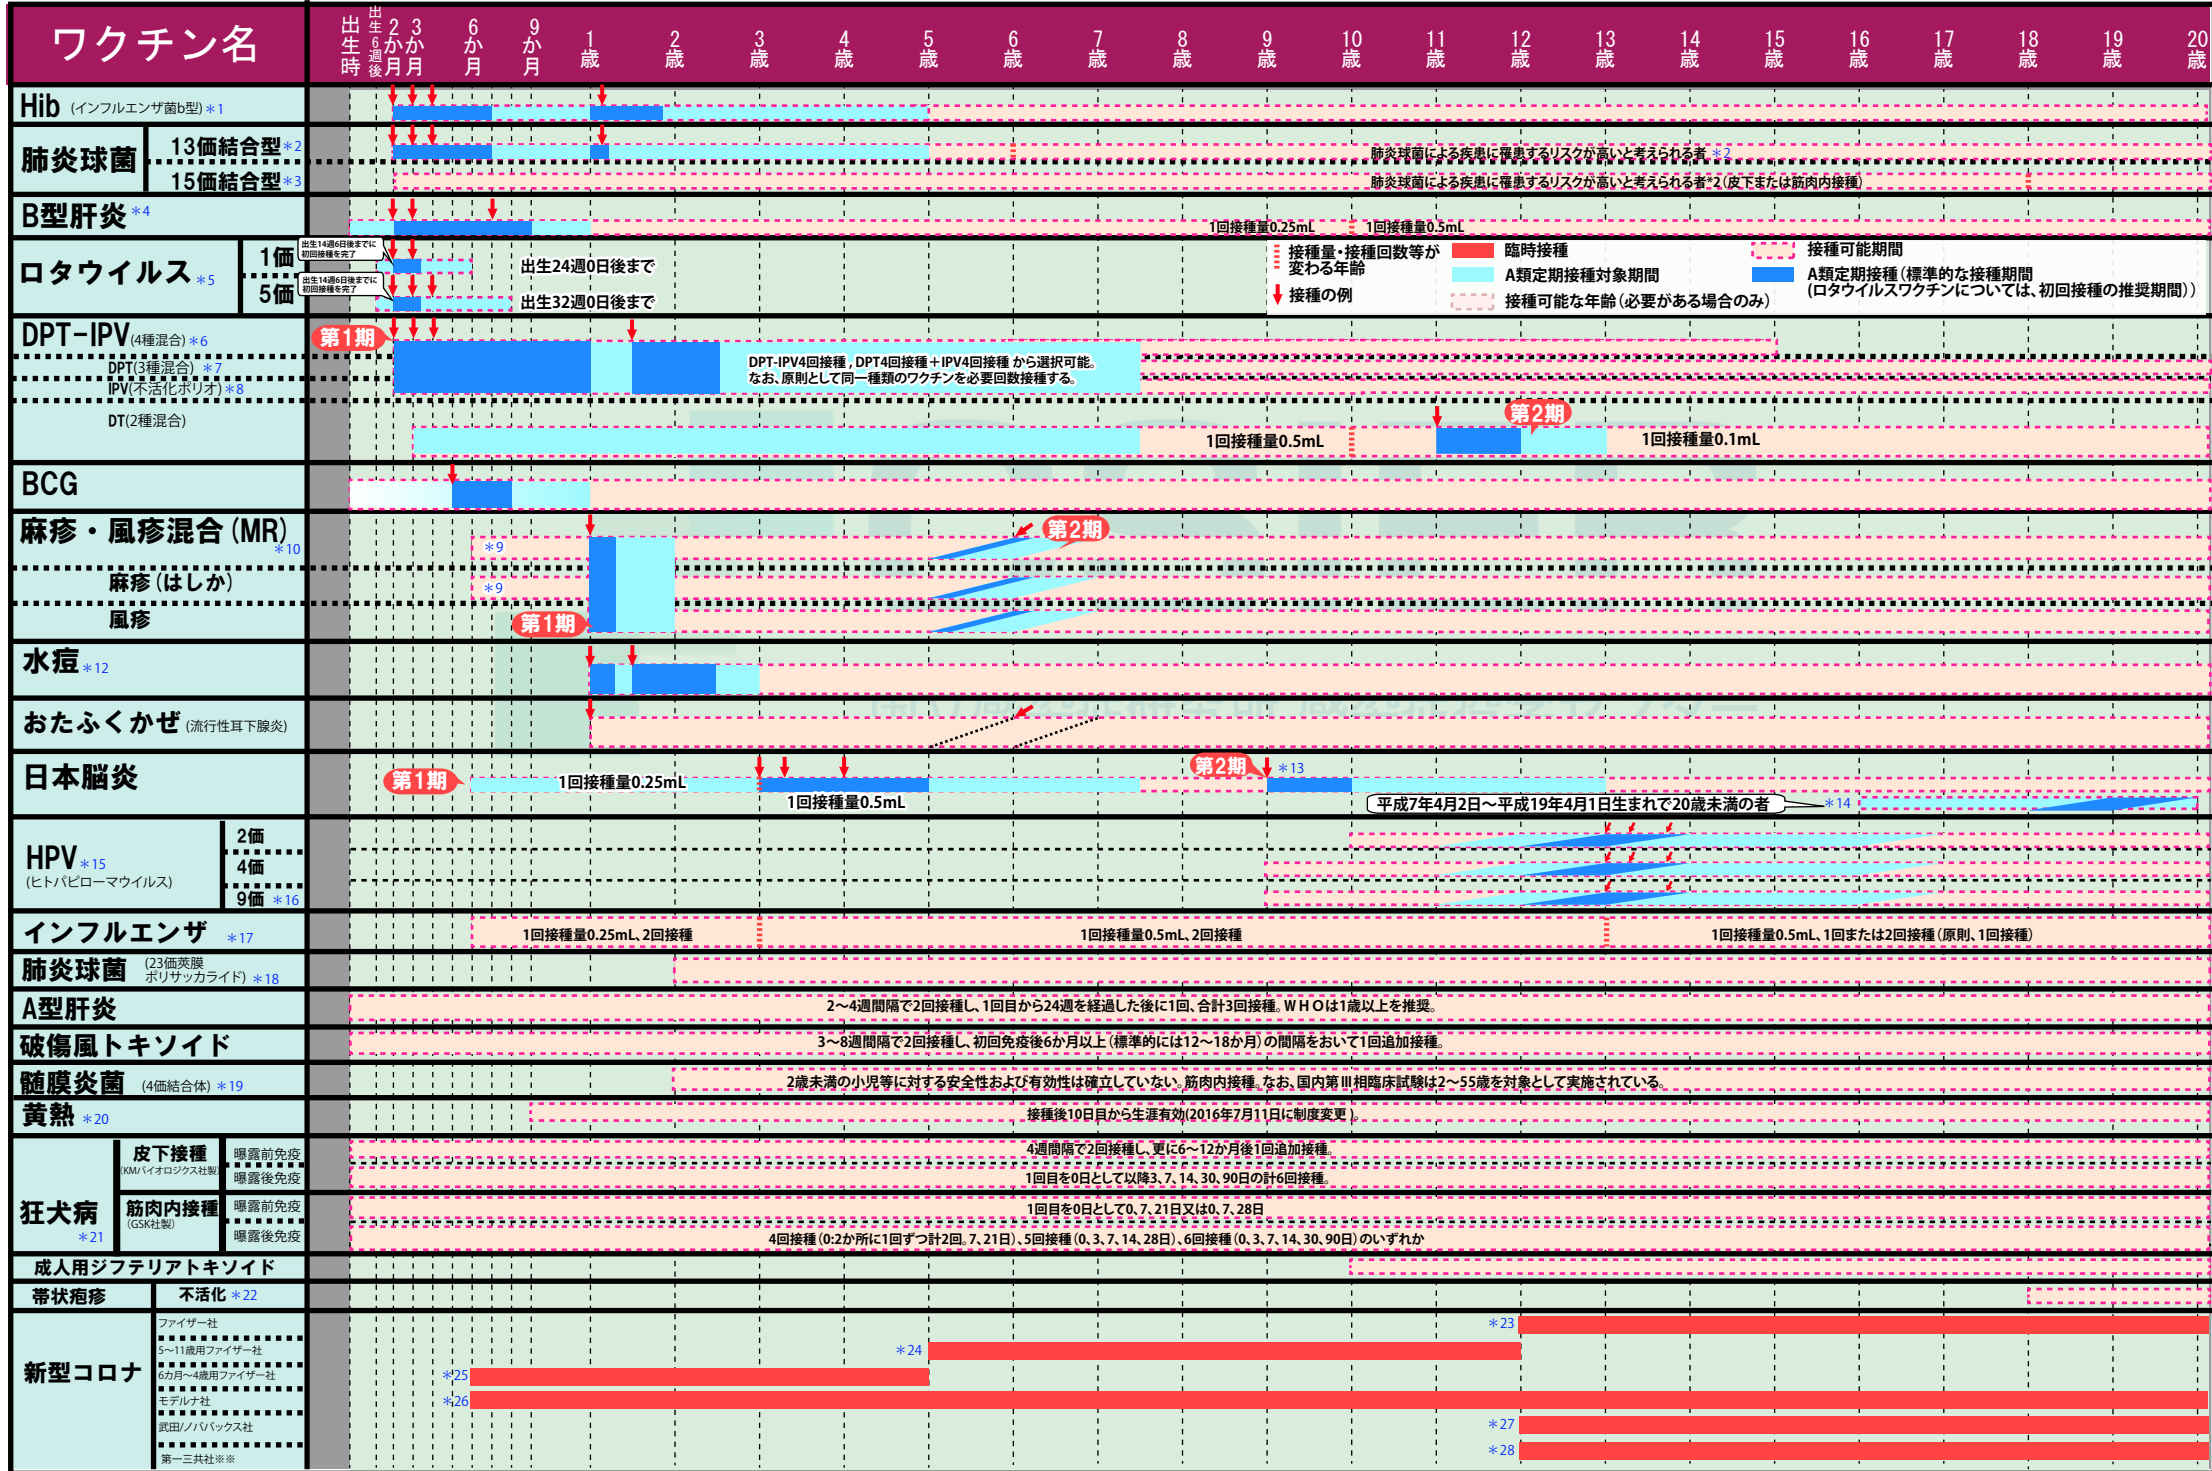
ワクチン名

出生時 | 出生6週後 | 2か月 | 3か月 | 6か月 | 9か月 | 1歳 | 2歳 | 3歳 | 4歳 | 5歳 | 6歳 | 7歳 | 8歳 | 9歳 | 10歳 | 11歳 | 12歳 | 13歳 | 14歳 | 15歳 | 16歳 | 17歳 | 18歳 | 19歳 | 20歳

Hib (インフルエンザ菌b型) ＊1

肺炎球菌 13価結合型＊2 15価結合型＊3
肺炎球菌による疾患に罹患するリスクが高いと考えられる者 ＊2
肺炎球菌による疾患に罹患するリスクが高いと考えられる者＊2 (皮下または筋肉内接種)

B型肝炎＊4
1回接種量0.25mL 1回接種量0.5mL

ロタウイルス＊5 1価 5価
出生14週6日後までに初回接種を完了
出生24週0日後まで
出生14週6日後までに初回接種を完了
出生32週0日後まで

接種量・接種回数等が変わる年齢
接種の例
臨時接種
A類定期接種対象期間
接種可能な年齢(必要がある場合のみ)
接種可能期間
A類定期接種(標準的な接種期間 (ロタウイルスワクチンについては、初回接種の推奨期間))

DPT-IPV(4種混合)＊6
DPT(3種混合)＊7
IPV(不活化ポリオ)＊8
DT(2種混合)
第1期
DPT-IPV4回接種，DPT4回接種＋IPV4回接種 から選択可能。
なお、原則として同一種類のワクチンを必要回数接種する。
第2期
1回接種量0.5mL 1回接種量0.1mL

BCG

麻疹・風疹混合(MR)＊10
麻疹(はしか)
風疹
＊9
＊9
第1期
第2期

水痘＊12

おたふくかぜ(流行性耳下腺炎)

日本脳炎
第1期
1回接種量0.25mL
1回接種量0.5mL
第2期
＊13
平成7年4月2日～平成19年4月1日生まれで20歳未満の者
＊14

HPV＊15 (ヒトパピローマウイルス)
2価
4価
9価 ＊16

インフルエンザ ＊17
1回接種量0.25mL、2回接種
1回接種量0.5mL、2回接種
1回接種量0.5mL、1回または2回接種(原則、1回接種)

肺炎球菌 (23価莢膜ポリサッカライド) ＊18

A型肝炎
2～4週間隔で2回接種し、1回目から24週を経過した後に1回、合計3回接種。ＷＨＯは1歳以上を推奨。

破傷風トキソイド
3～8週間隔で2回接種し、初回免疫後6か月以上(標準的には12～18か月)の間隔をおいて1回追加接種。

髄膜炎菌 (4価結合体) ＊19
2歳未満の小児等に対する安全性および有効性は確立していない。筋肉内接種。なお、国内第Ⅲ相臨床試験は2～55歳を対象として実施されている。

黄熱 ＊20
接種後10日目から生涯有効(2016年7月11日に制度変更)。

狂犬病 ＊21
皮下接種 (KMバイオロジクス社製)
曝露前免疫
4週間隔で2回接種し、更に6～12か月後1回追加接種。
曝露後免疫
1回目を0日として以降3、7、14、30、90日の計6回接種。
筋肉内接種 (GSK社製)
曝露前免疫
1回目を0日として0、7、21日又は0、7、28日
曝露後免疫
4回接種(0:2か所に1回ずつ計2回、7、21日)、5回接種(0、3、7、14、28日)、6回接種(0、3、7、14、30、90日)のいずれか

成人用ジフテリアトキソイド

帯状疱疹 不活化＊22

新型コロナ
ファイザー社 ＊23
5～11歳用ファイザー社 ＊24
6カ月～4歳用ファイザー社 ＊25
モデルナ社 ＊26
武田/ノババックス社 ＊27
第一三共社※※ ＊28